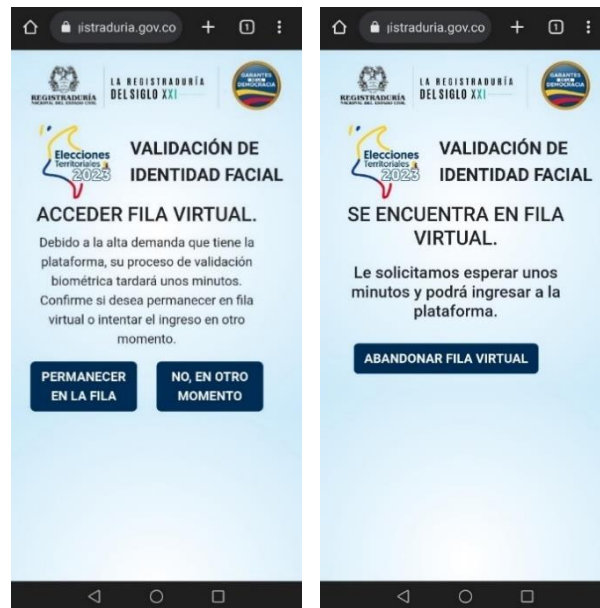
iistraduria.gov.co + 1 ⋮

REGISTRADURÍA NACIONAL DEL ESTADO CIVIL

LA REGISTRADURÍA DEL SIGLO XXI

GARANTES DE LA DEMOCRACIA

Elecciones Territoriales 2023

VALIDACIÓN DE IDENTIDAD FACIAL

ACCEDER FILA VIRTUAL.

Debido a la alta demanda que tiene la plataforma, su proceso de validación biométrica tardará unos minutos. Confirme si desea permanecer en fila virtual o intentar el ingreso en otro momento.

PERMANECER EN LA FILA

NO, EN OTRO MOMENTO

iistraduria.gov.co + 1 ⋮

REGISTRADURÍA NACIONAL DEL ESTADO CIVIL

LA REGISTRADURÍA DEL SIGLO XXI

GARANTES DE LA DEMOCRACIA

Elecciones Territoriales 2023

VALIDACIÓN DE IDENTIDAD FACIAL

SE ENCUENTRA EN FILA VIRTUAL.

Le solicitamos esperar unos minutos y podrá ingresar a la plataforma.

ABANDONAR FILA VIRTUAL